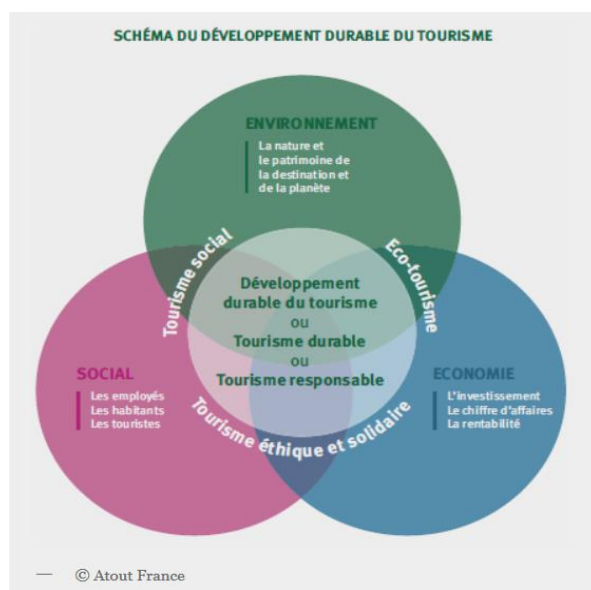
SCHÉMA DU DÉVELOPPEMENT DURABLE DU TOURISME

ENVIRONNEMENT
La nature et le patrimoine de la destination et de la planète

Tourisme social

Eco-tourisme

Développement durable du tourisme
ou
Tourisme durable
ou
Tourisme responsable

SOCIAL
Les employés
Les habitants
Les touristes

ECONOMIE
L'investissement
Le chiffre d'affaires
La rentabilité

Tourisme éthique et solidaire

— © Atout France